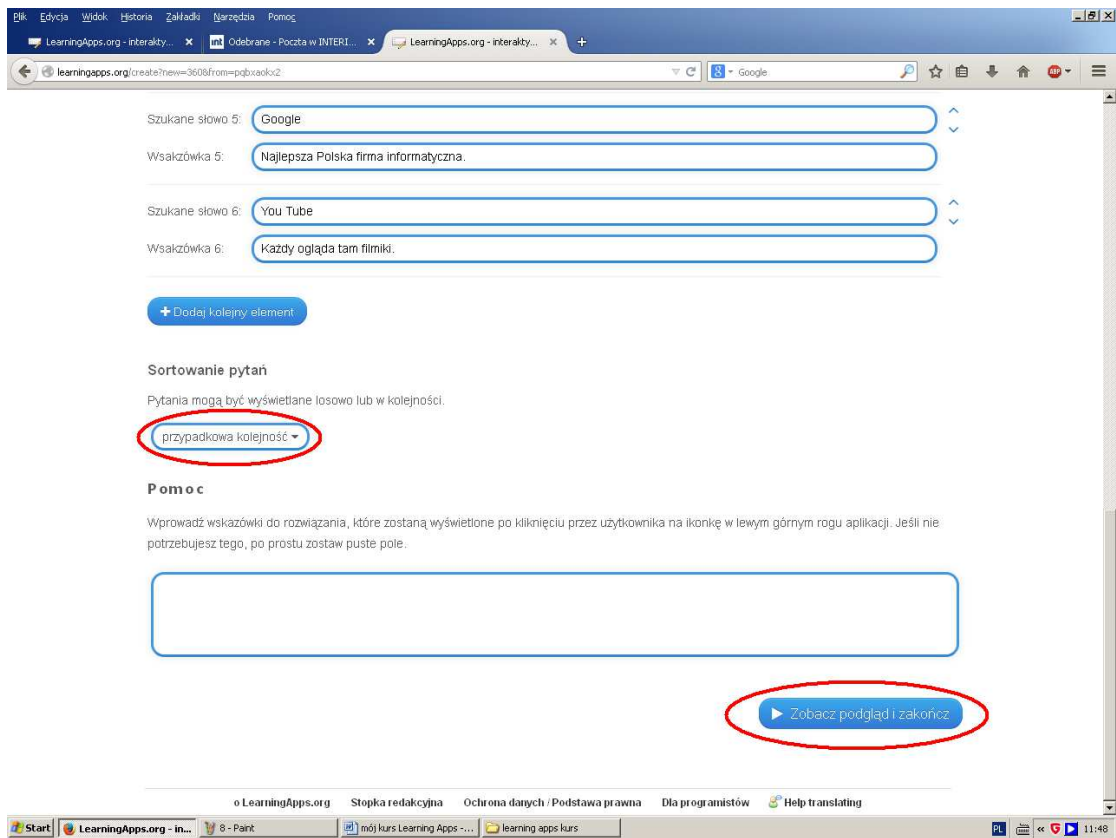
Plik Edycja Widok Historia Zakładki Narzędzia Pomoc

LearningApps.org - interakty... × Odebrane - Poczta w INTERI... × LearningApps.org - interakty... × +

learningapps.org/create?new=360&from=pqbxaokx2

Google

Szukane słowo 5: Google

Wsakzówka 5: Najlepsza Polska firma informatyczna.

Szukane słowo 6: You Tube

Wsakzówka 6: Każdy ogląda tam filmiki.

+ Dodaj kolejny element

Sortowanie pytań

Pytania mogą być wyświetlane losowo lub w kolejności.

przypadkowa kolejność

Pomoc

Wprowadź wskazówki do rozwiązania, które zostaną wyświetlone po kliknięciu przez użytkownika na ikonkę w lewym górnym rogu aplikacji. Jeśli nie potrzebujesz tego, po prostu zostaw puste pole.

▶ Zobacz podgląd i zakończ

o LearningApps.org Stopka redakcyjna Ochrona danych / Podstawa prawna Dla programistów Help translating

Start LearningApps.org - in... 8 - Paint mój kurs Learning Apps -... learning apps kurs PL 11:48